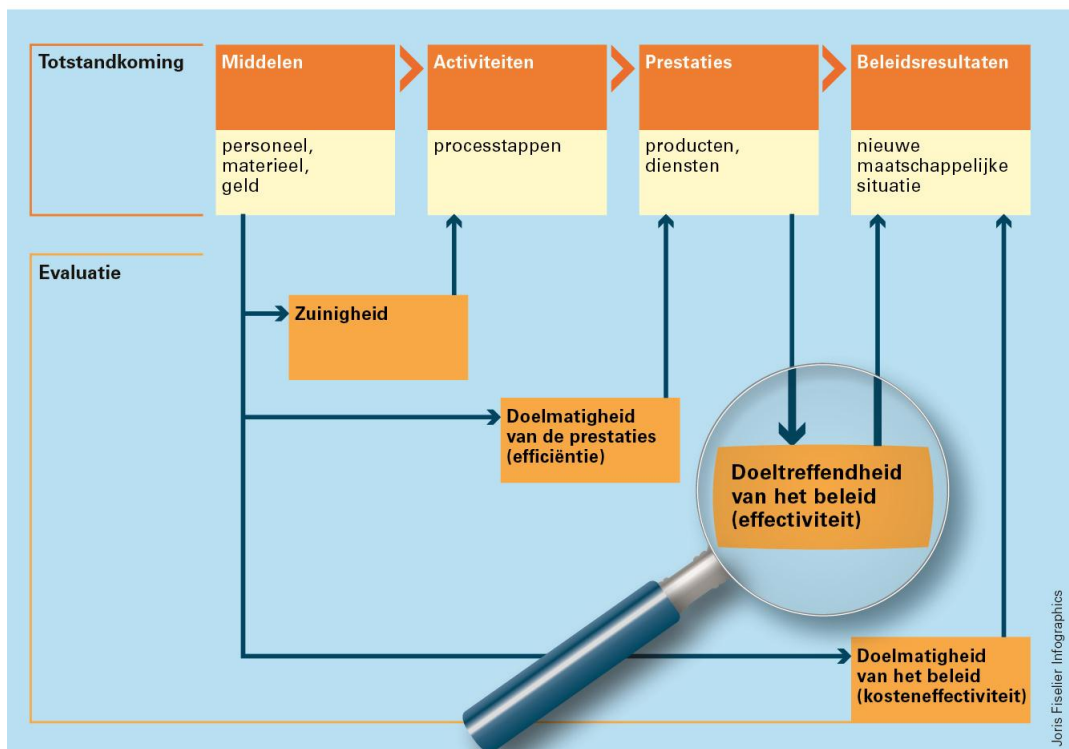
Totstandkoming

Middelen
personeel, materieel, geld

Activiteiten
processtappen

Prestaties
producten, diensten

Beleidsresultaten
nieuwe maatschappelijke situatie

Evaluatie

Zuinigheid

Doelmatigheid van de prestaties (efficiëntie)

Doeltreffendheid van het beleid (effectiviteit)

Doelmatigheid van het beleid (kosteneffectiviteit)

Joris Fiselier Infographics